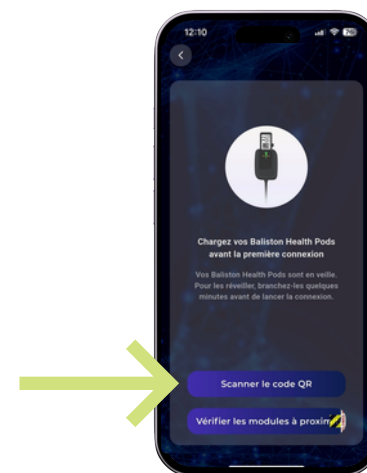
12:10

Chargez vos Baliston Health Pods avant la première connexion

Vos Baliston Health Pods sont en veille. Pour les réveiller, branchez-les quelques minutes avant de lancer la connexion.

Scanner le code QR

Vérifier les modules à proxim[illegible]